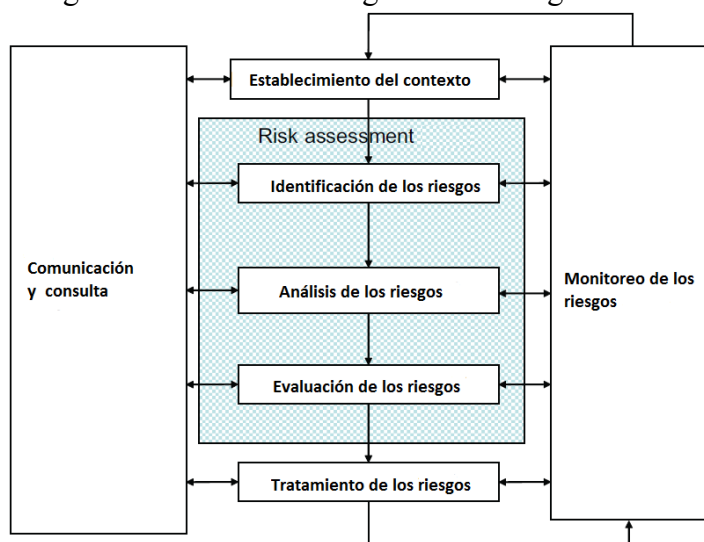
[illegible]

Establecimiento del contexto

Risk assessment

Identificación de los riesgos

Análisis de los riesgos

Evaluación de los riesgos

Tratamiento de los riesgos

Comunicación y consulta

Monitoreo de los riesgos